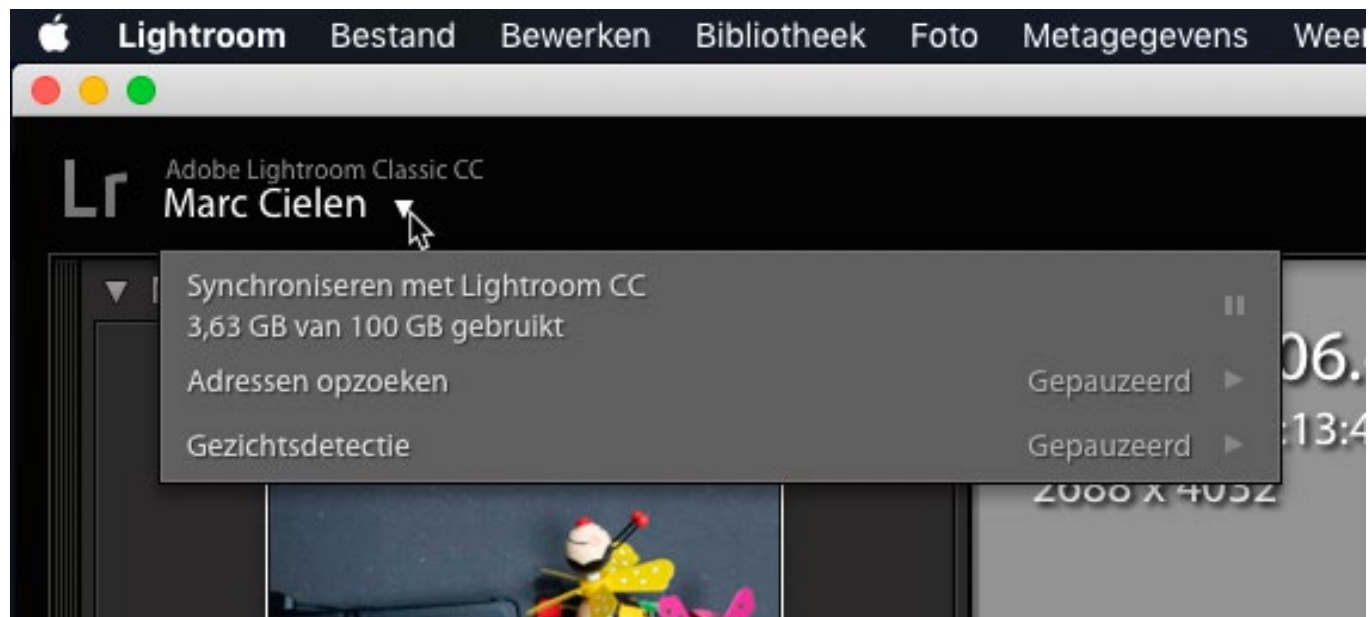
Lightroom Bestand Bewerken Bibliotheek Foto Metagegevens Wee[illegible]

Lr Adobe Lightroom Classic CC
Marc Cielen

Synchroniseren met Lightroom CC
3,63 GB van 100 GB gebruikt
Adressen opzoeken Gepauzeerd
Gezichtsdetectie Gepauzeerd

06.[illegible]
:13:4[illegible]
2688 x 4032